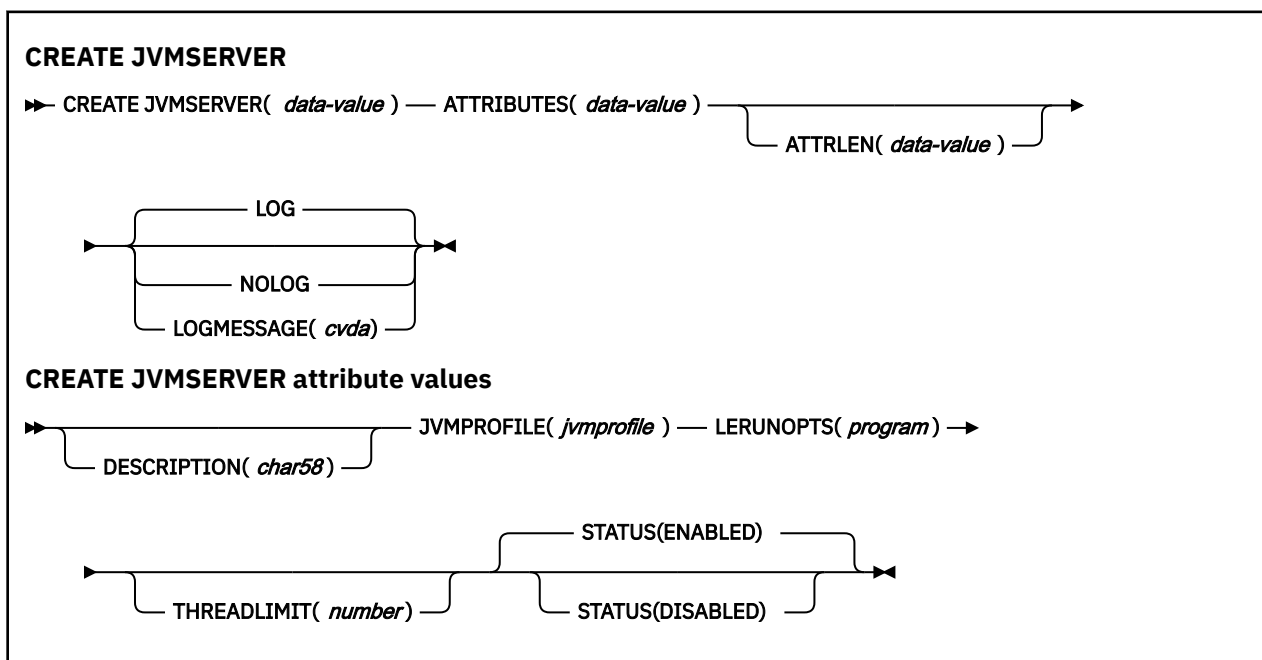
CREATE JVMSERVER

CREATE JVMSERVER( data-value ) ATTRIBUTES( data-value )

ATTRLEN( data-value )

LOG

NOLOG

LOGMESSAGE( cvda)

CREATE JVMSERVER attribute values

DESCRIPTION( char58 )

JVMPROFILE( jvmprofile ) LERUNOPTS( program )

THREADLIMIT( number )

STATUS(ENABLED)

STATUS(DISABLED)